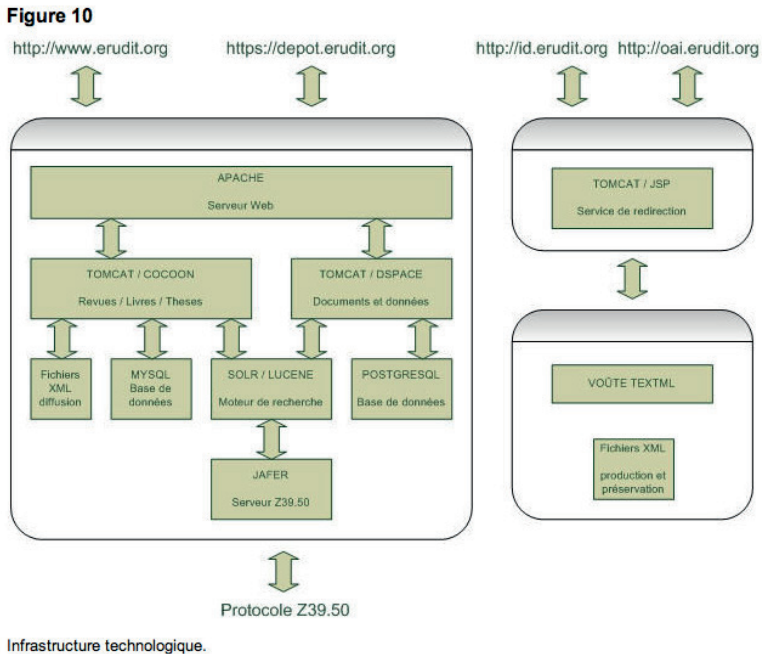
Figure 10

http://www.erudit.org

https://depot.erudit.org

http://id.erudit.org

http://oai.erudit.org

APACHE

Serveur Web

TOMCAT / COCOON

Revues / Livres / Theses

TOMCAT / DSPACE

Documents et données

Fichiers XML diffusion

MYSQL Base de données

SOLR / LUCENE

Moteur de recherche

POSTGRESQL

Base de données

JAFER

Serveur Z39.50

TOMCAT / JSP

Service de redirection

VOÛTE TEXTML

Fichiers XML production et préservation

Protocole Z39.50

Infrastructure technologique.